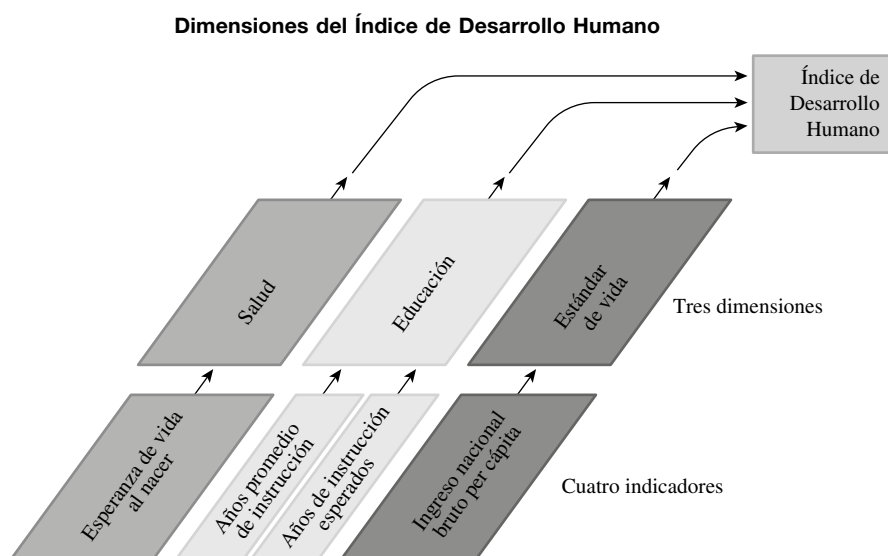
Dimensiones del Índice de Desarrollo Humano

Índice de Desarrollo Humano

Salud

Educación

Estándar de vida

Tres dimensiones

Esperanza de vida al nacer

Años promedio de instrucción

Años de instrucción esperados

Ingreso nacional bruto per cápita

Cuatro indicadores